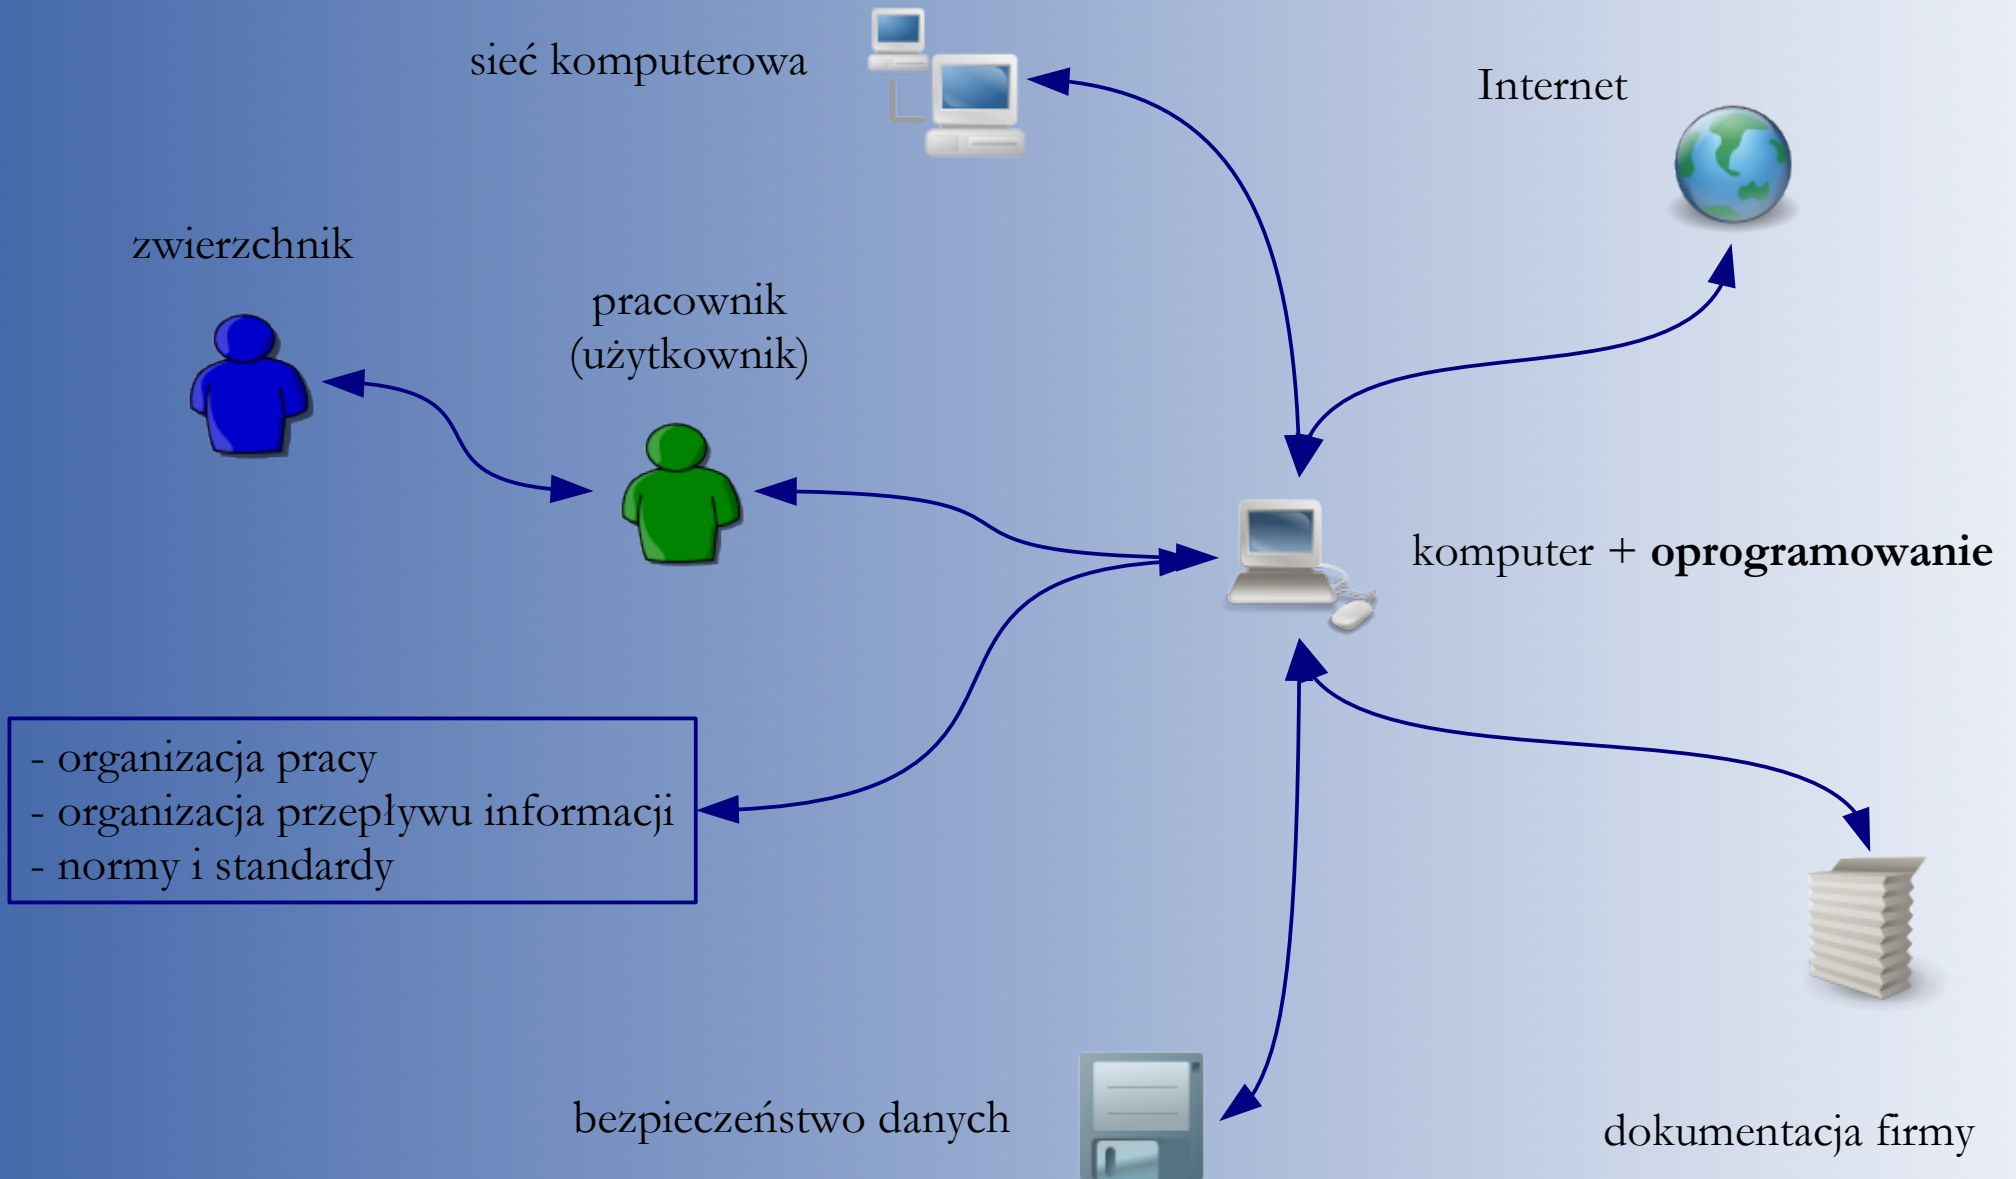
sieć komputerowa

Internet

zwierzchnik

pracownik
(użytkownik)

komputer + **oprogramowanie**

- organizacja pracy
- organizacja przepływu informacji
- normy i standardy

bezpieczeństwo danych

dokumentacja firmy